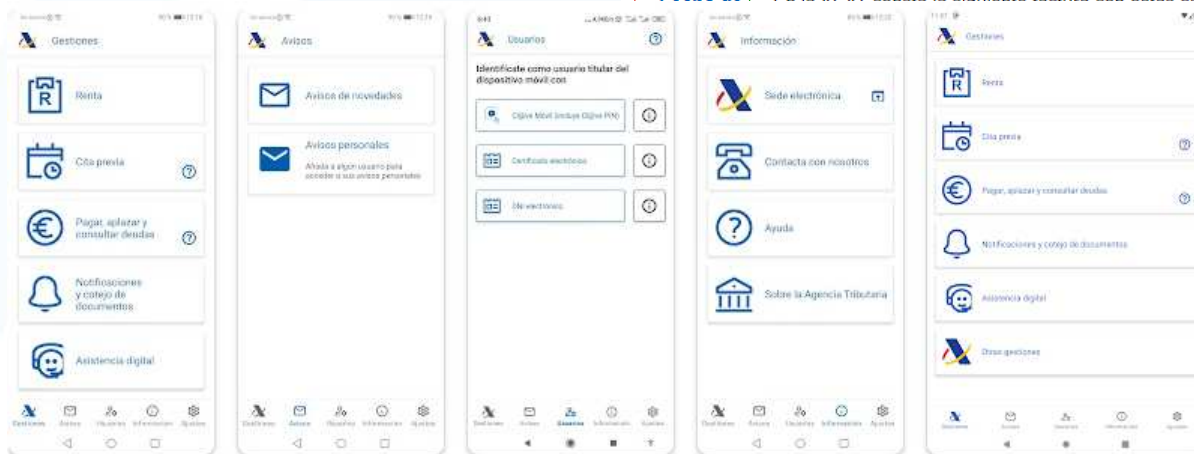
Gestiones

Renta

Cita previa

Pagar, aplazar y consultar deudas

Notificaciones y cotejo de documentos

Asistencia digital

Gestiones Avisos Usuarios Información Ajustes

Avisos

Avisos de novedades

Avisos personales

Añada a algún usuario para acceder a sus avisos personales

Gestiones Avisos Usuarios Información Ajustes

Usuarios

Identifícate como usuario titular del dispositivo móvil con

Cl@ve Móvil (incluye Cl@ve PIN)

Certificado electrónico

DNI electrónico

Gestiones Avisos Usuarios Información Ajustes

Información

Sede electrónica

Contacta con nosotros

Ayuda

Sobre la Agencia Tributaria

Gestiones Avisos Usuarios Información Ajustes

Gestiones

Renta

Cita previa

Pagar, aplazar y consultar deudas

Notificaciones y cotejo de documentos

Asistencia digital

Otras gestiones

Gestiones Avisos Usuarios Información Ajustes